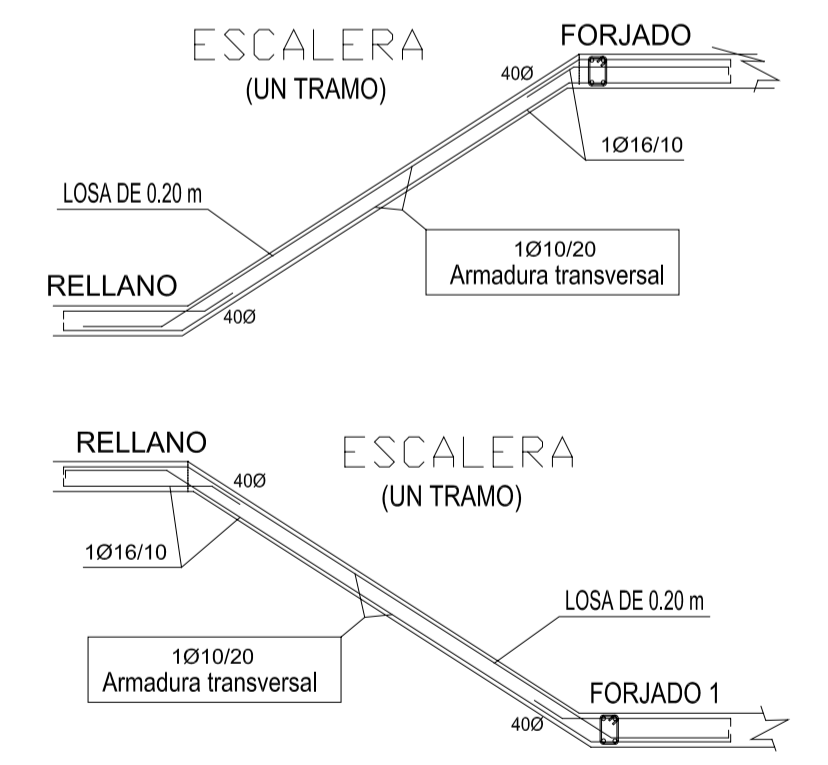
ESCALERA
(UN TRAMO)

FORJADO

40Ø

1Ø16/10

LOSA DE 0.20 m

1Ø10/20
Armadura transversal

RELLANO

40Ø

RELLANO

ESCALERA
(UN TRAMO)

40Ø

1Ø16/10

LOSA DE 0.20 m

1Ø10/20
Armadura transversal

FORJADO 1

40Ø